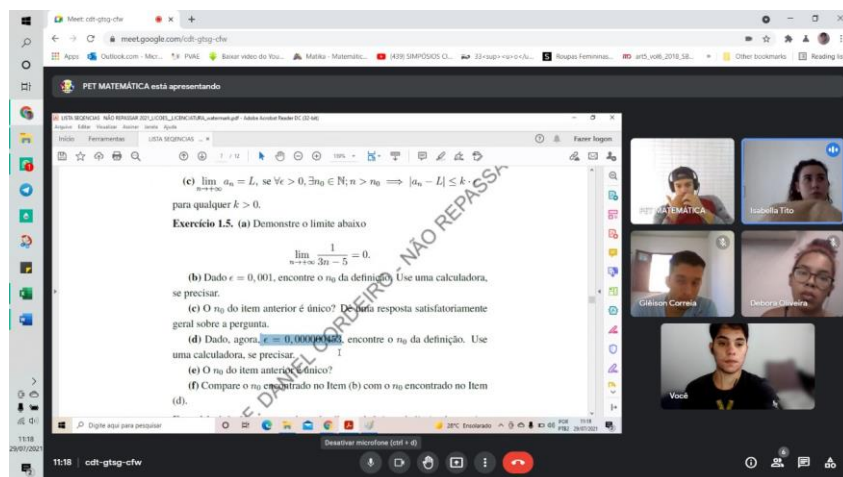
Meet: cdt-gtsg-cfw
meet.google.com/cdt-gtsg-cfw
Apps Outlook.com - Micr... PVAE Baixar video do You... Matika - Matemátic... (439) SIMPÓSIOS O... 33<sup><u>o</u... Roupas Femininas... art5_vol6_2018_58... Other bookmarks Reading list

PET MATEMÁTICA está apresentando

LISTA SEQUENCIAS NÃO REPASSAR 2021_LICOEL_LICENCIATURA_watermark.pdf - Adobe Acrobat Reader DC (32-bit)
Arquivo Editar Visualizar Assinar Janela Ajuda
Início Ferramentas LISTA SEQUENCIAS ... ×
Fazer logon
1 / 12 100%

(c) $\lim_{n\to+\infty} a_n = L$, se $\forall\epsilon > 0, \exists n_0 \in \mathbb{N}; n > n_0 \implies |a_n - L| \leq k\cdot\epsilon$ para qualquer $k > 0$.

Exercício 1.5. (a) Demonstre o limite abaixo

$$\lim_{n\to+\infty} \frac{1}{3n-5} = 0.$$

(b) Dado $\epsilon = 0,001$, encontre o $n_0$ da definição. Use uma calculadora, se precisar.

(c) O $n_0$ do item anterior é único? De uma resposta satisfatoriamente geral sobre a pergunta.

(d) Dado, agora, $\epsilon = 0,000000433$, encontre o $n_0$ da definição. Use uma calculadora, se precisar.

(e) O $n_0$ do item anterior é único?

(f) Compare o $n_0$ encontrado no Item (b) com o $n_0$ encontrado no Item (d).

DANIEL CORDEIRO - NÃO REPASSAR

Digite aqui para pesquisar
28°C Ensolarado POR PTB2 11:18 29/07/2021

PET MATEMÁTICA
Isabella Tito
Gléison Correia
Debora Oliveira
Você

Desativar microfone (ctrl + d)

11:18 | cdt-gtsg-cfw

11:18 29/07/2021